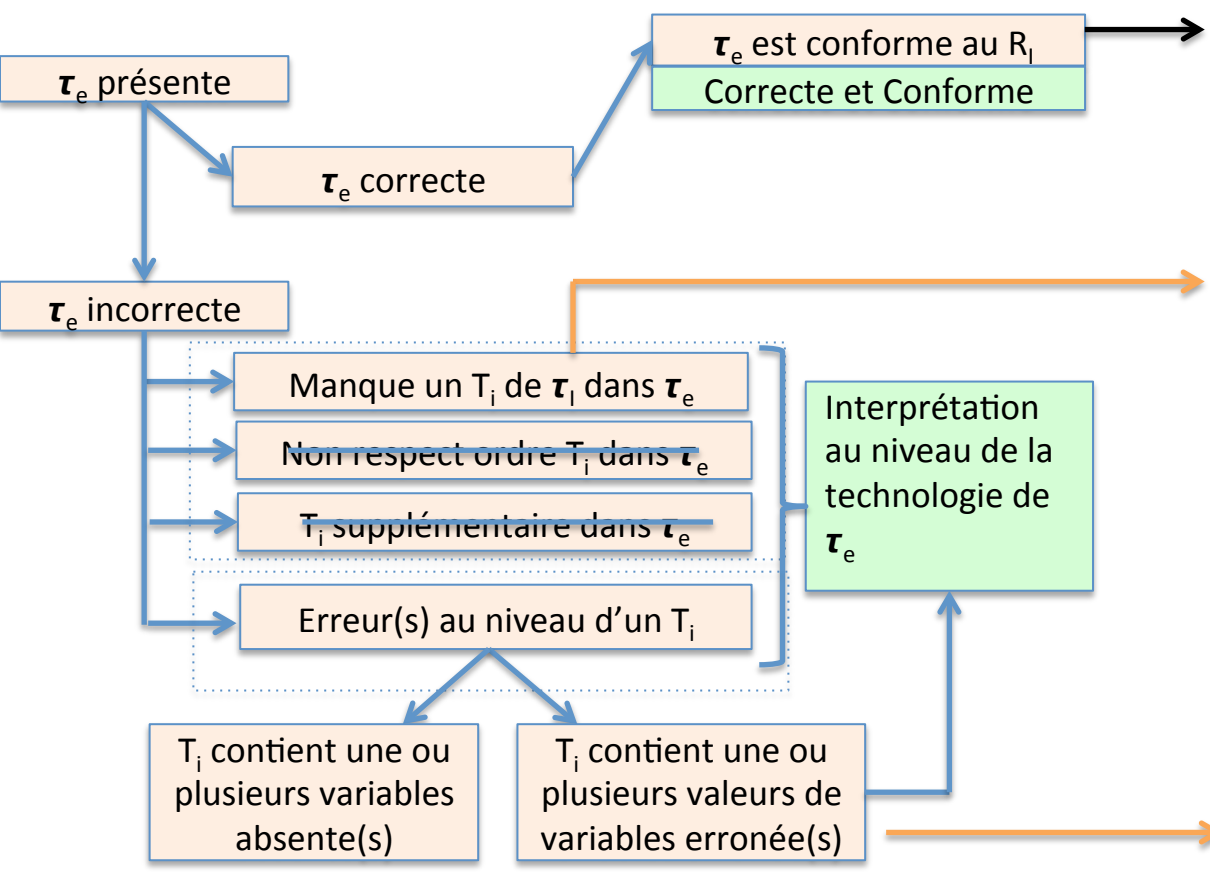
$\tau_e$ présente

$\tau_e$ correcte

$\tau_e$ est conforme au $R_I$

Correcte et Conforme

$\tau_e$ incorrecte

Manque un $T_i$ de $\tau_I$ dans $\tau_e$

Non respect ordre $T_i$ dans $\tau_e$

$T_i$ supplémentaire dans $\tau_e$

Erreur(s) au niveau d'un $T_i$

Interprétation au niveau de la technologie de $\tau_e$

$T_i$ contient une ou plusieurs variables absente(s)

$T_i$ contient une ou plusieurs valeurs de variables erronée(s)